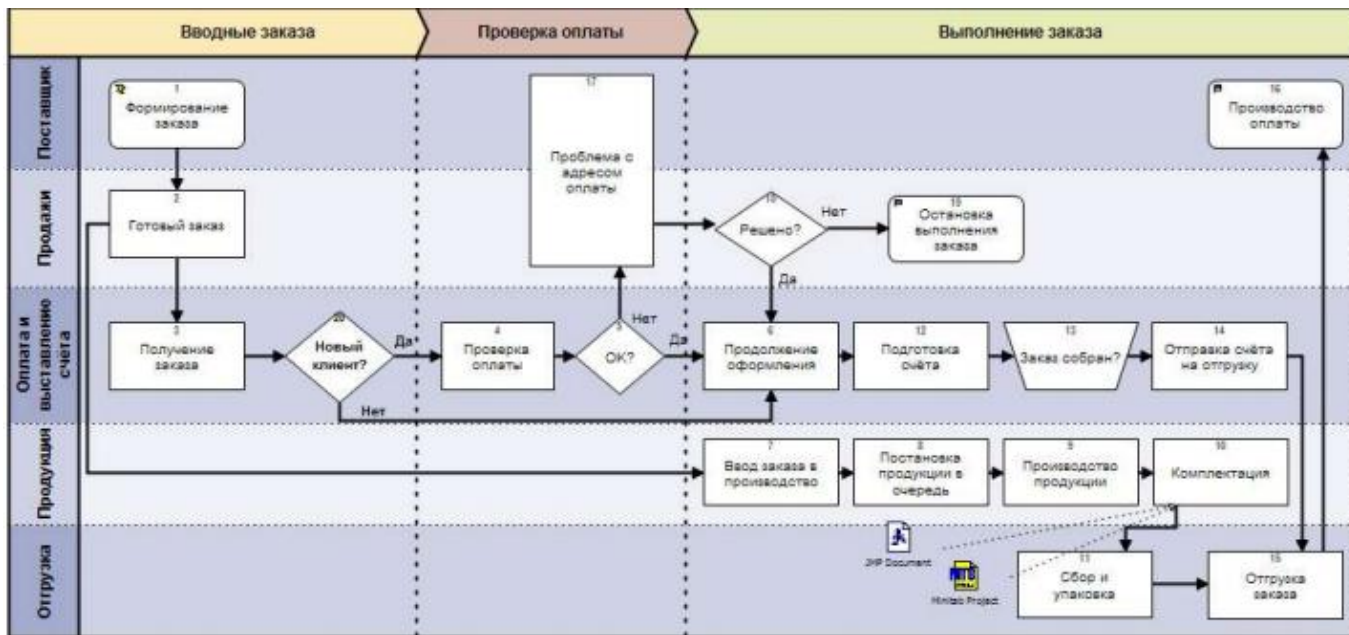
Вводные заказа

Проверка оплаты

Выполнение заказа

Поставщик

Продажи

Оплата и выставление счёта

Продукция

Отгрузка

1
Формирование заказа

17
Проблема с адресом оплаты

16
Производство оплаты

2
Готовый заказ

18
Решено?

Нет

19
Остановка выполнения заказа

Да

3
Получение заказа

20
Новый клиент?

Да

Нет

4
Проверка оплаты

5
ОК?

Нет

Да

6
Продолжение оформления

12
Подготовка счёта

13
Заказ собран?

14
Отправка счёта на отгрузку

7
Ввод заказа в производство

8
Постановка продукции в очередь

9
Производство продукции

10
Комплектация

JHP Document

Minitab Project

11
Сбор и упаковка

15
Отгрузка заказа